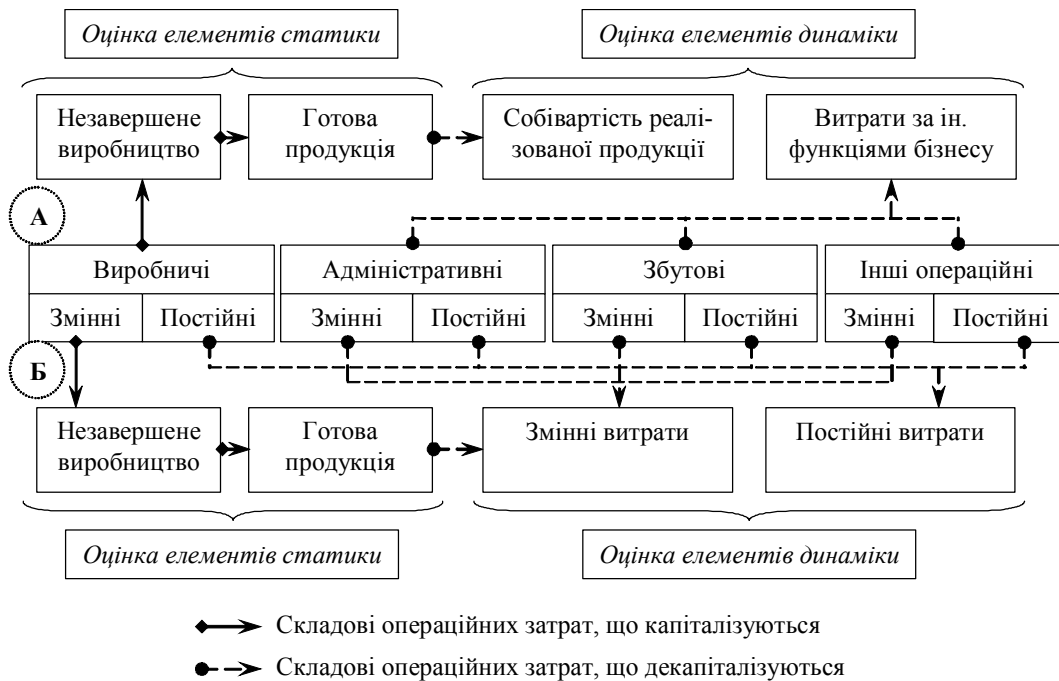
Оцінка елементів статики

Оцінка елементів динаміки

Незавершене виробництво

Готова продукція

Собівартість реалізованої продукції

Витрати за ін. функціями бізнесу

А

Виробничі

Адміністративні

Збутові

Інші операційні

Змінні

Постійні

Змінні

Постійні

Змінні

Постійні

Змінні

Постійні

Б

Незавершене виробництво

Готова продукція

Змінні витрати

Постійні витрати

Оцінка елементів статики

Оцінка елементів динаміки

Складові операційних затрат, що капіталізуються

Складові операційних затрат, що декапіталізуються